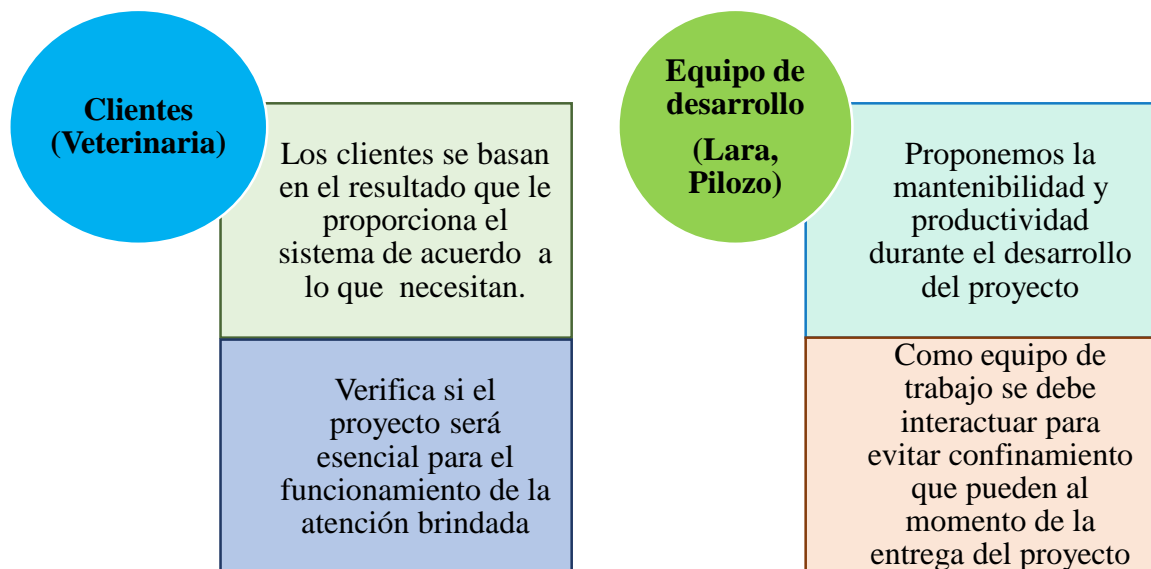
Clientes (Veterinaria)

Los clientes se basan en el resultado que le proporciona el sistema de acuerdo a lo que necesitan.

Verifica si el proyecto será esencial para el funcionamiento de la atención brindada

Equipo de desarrollo

(Lara, Pilozo)

Proponemos la mantenibilidad y productividad durante el desarrollo del proyecto

Como equipo de trabajo se debe interactuar para evitar confinamiento que pueden al momento de la entrega del proyecto